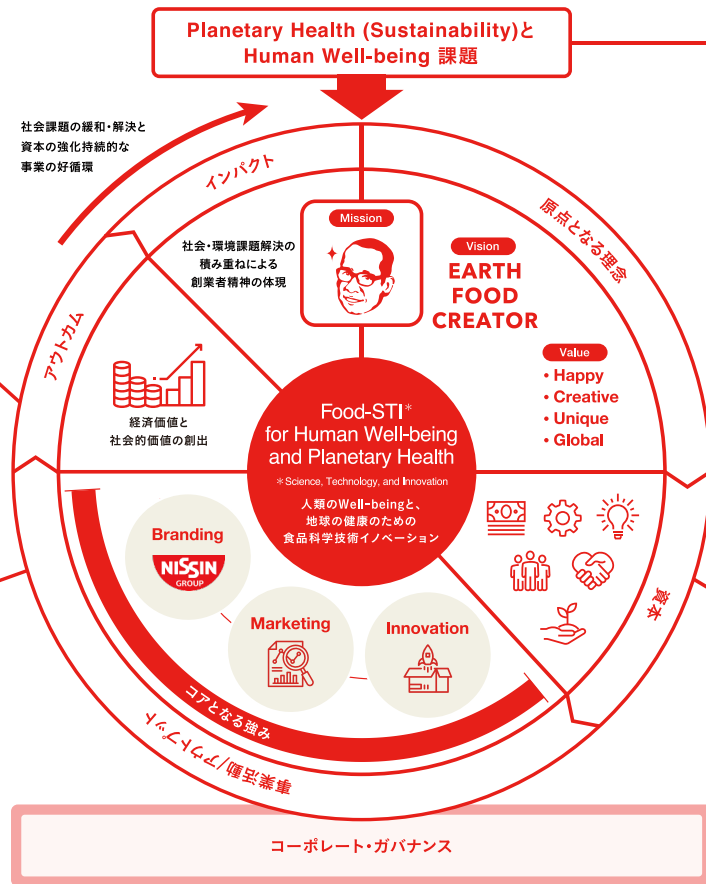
Planetary Health (Sustainability)と Human Well-being 課題

社会課題の緩和・解決と資本の強化持続的な事業の好循環

インパクト

原点となる理念

Mission

社会・環境課題解決の積み重ねによる創業者精神の体現

Vision

EARTH FOOD CREATOR

Value

• Happy
• Creative
• Unique
• Global

アウトカム

経済価値と社会的価値の創出

Food-STI*
for Human Well-being and Planetary Health

*Science, Technology, and Innovation

人類のWell-beingと、地球の健康のための食品科学技術イノベーション

資本

Branding

NISSIN GROUP

Marketing

Innovation

コアとなる強み

事業活動/アウトプット

コーポレート・ガバナンス